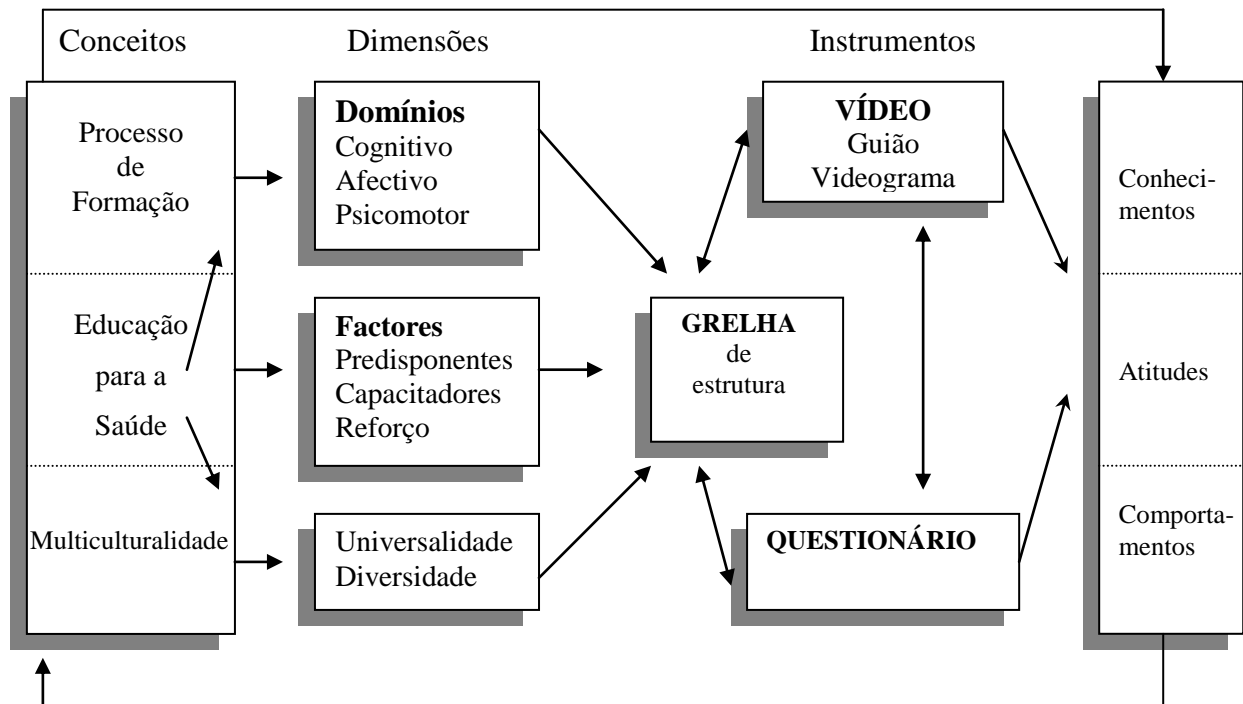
Conceitos

Dimensões

Instrumentos

Processo de Formação

Educação para a Saúde

Multiculturalidade

Domínios
Cognitivo
Afectivo
Psicomotor

Factores
Predisponentes
Capacitadores
Reforço

Universalidade
Diversidade

GRELHA
de estrutura

VÍDEO
Guião
Videograma

QUESTIONÁRIO

Conhecimentos

Atitudes

Comportamentos